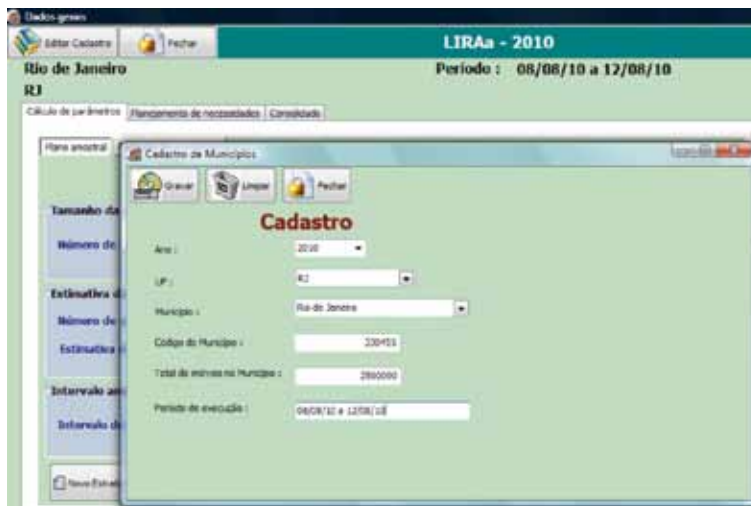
Dados gerais

Editar Cadastro
Fechar

LIRAa - 2010

Rio de Janeiro
Periodo : 08/08/10 a 12/08/10

RJ

Cálculo de parâmetros
Planejamento de necessidades
Consolidado

Plano amostral

Tamanho da

Número de

Estimativa d

Número de

Estimativa

Intervalo am

Intervalo d

Novo Estud

Cadastro de Municípios

Gravar
Limpar
Fechar

Cadastro

Ano :
2010

UF :
RJ

Município :
Rio de Janeiro

Código do Município :
330455

Total de imóveis no Município :
2860000

Período de execução :
08/08/10 a 12/08/10